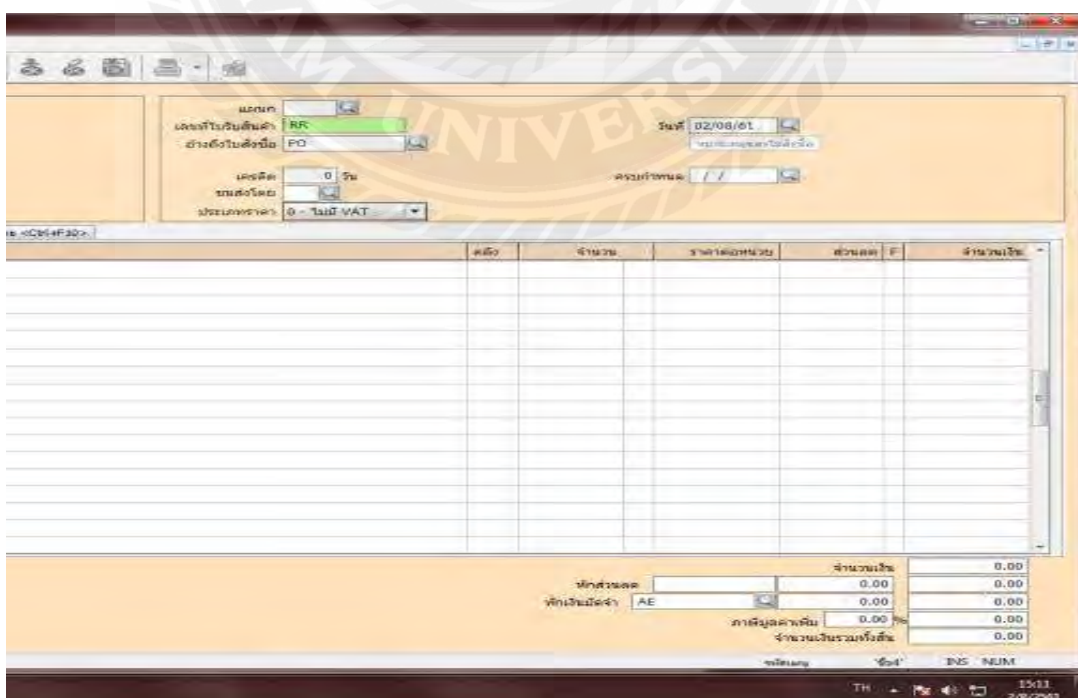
แผนก
เลขที่ใบรับสินค้า RR
อ้างถึงใบสั่งซื้อ PO
วันที่ 02/08/61
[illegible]
เครดิต 0 วัน
ขนส่งโดย
ประเภทราคา 0 - ไม่มี VAT
ครบกำหนด / /
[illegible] <Ctrl+F10>

| คลัง | จำนวน | ราคาต่อหน่วย | ส่วนลด | F | จำนวนเงิน |
|---|---|---|---|---|---|

จำนวนเงิน 0.00
หักส่วนลด 0.00 0.00
หักเงินมัดจำ AE 0.00 0.00
ภาษีมูลค่าเพิ่ม 0.00 % 0.00
จำนวนเงินรวมทั้งสิ้น 0.00
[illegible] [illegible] INS NUM
TH 15:11 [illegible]